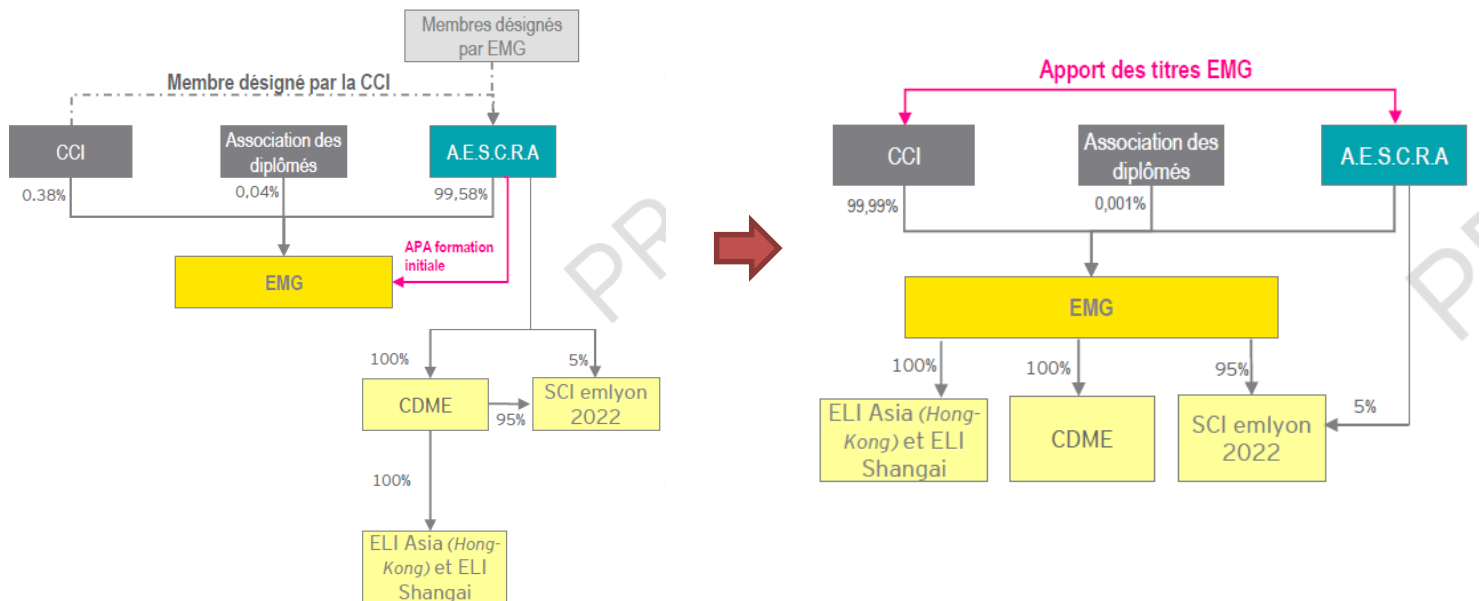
Membres désignés par EMG

Membre désigné par la CCI

CCI

Association des diplômés

A.E.S.C.R.A

0.38%

0,04%

99,58%

APA formation initiale

EMG

100%

5%

CDME

95%

SCI emlyon 2022

100%

ELI Asia (Hong-Kong) et ELI Shangai

PR

Apport des titres EMG

CCI

Association des diplômés

A.E.S.C.R.A

99,99%

0,001%

EMG

100%

100%

95%

5%

ELI Asia (Hong-Kong) et ELI Shangai

CDME

SCI emlyon 2022

PR